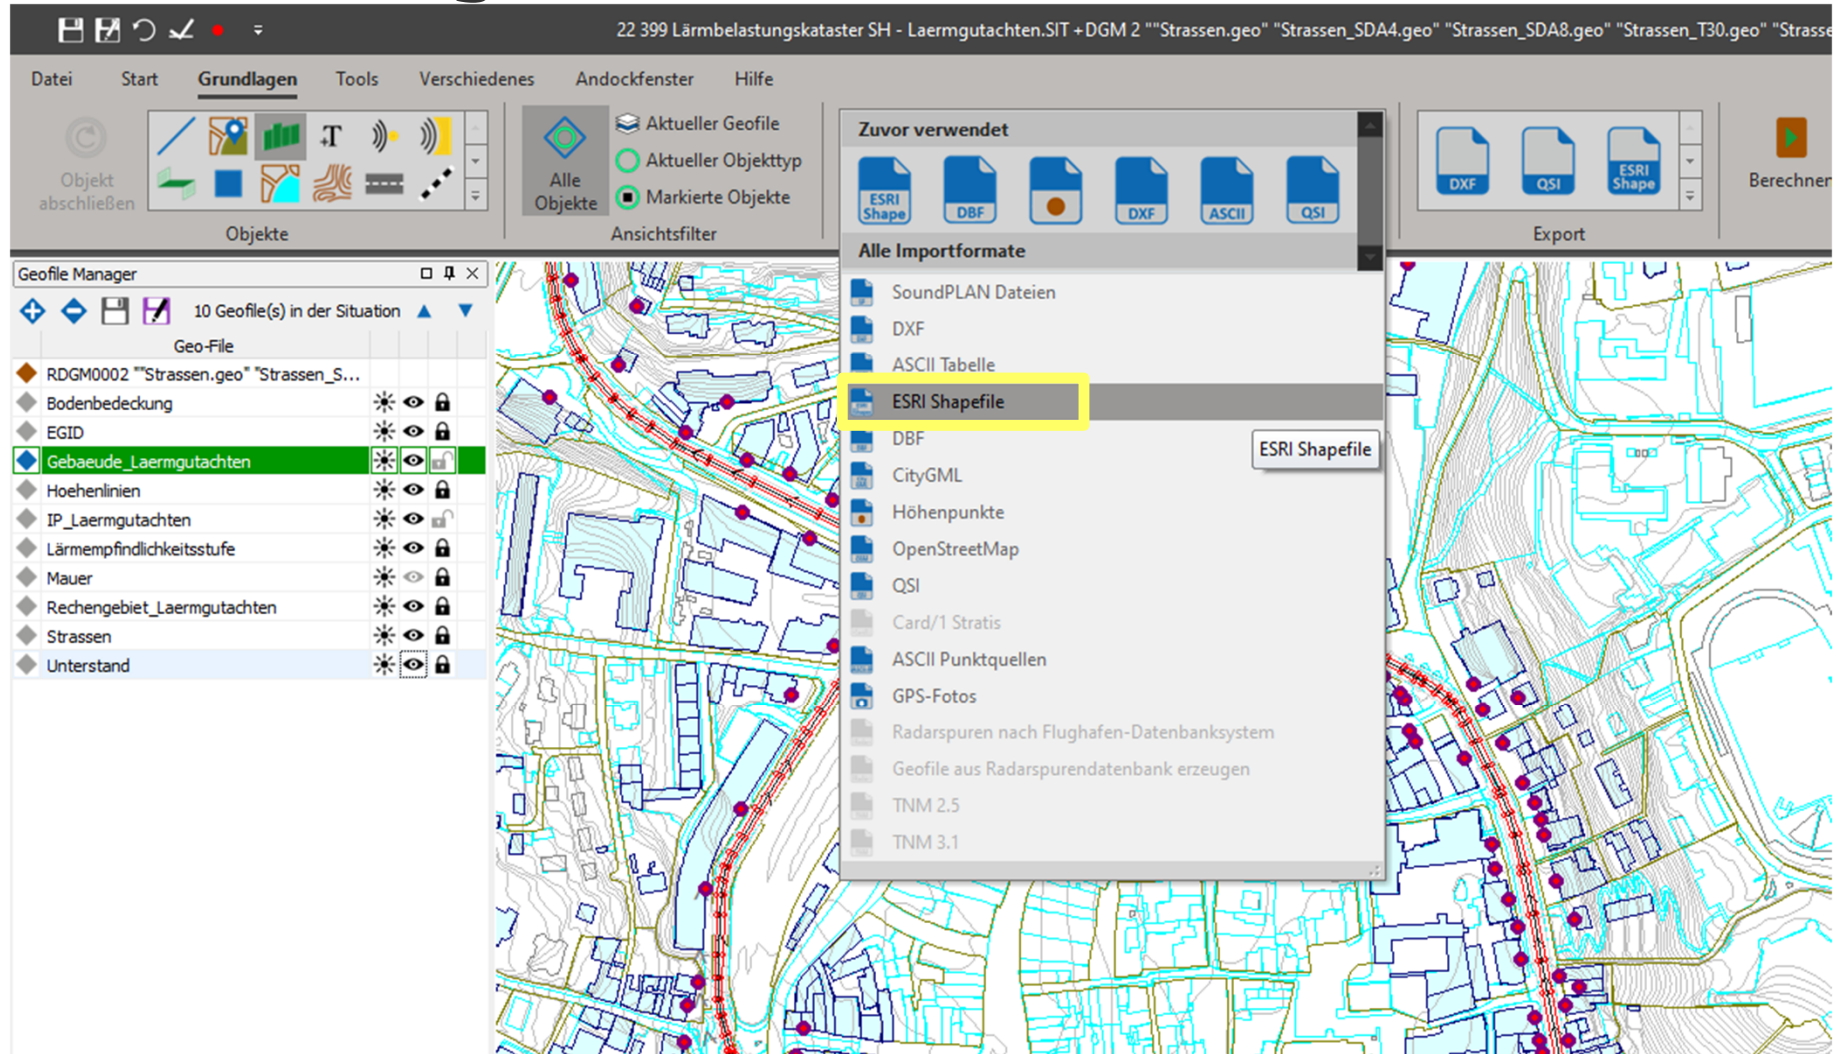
22 399 Lärmbelastungskataster SH - Laermgutachten.SIT +DGM 2 ""Strassen.geo" "Strassen_SDA4.geo" "Strassen_SDA8.geo" "Strassen_T30.geo" "Strasse

Datei Start Grundlagen Tools Verschiedenes Andockfenster Hilfe

Objekt abschließen

Objekte

Alle Objekte

Aktueller Geofile
Aktueller Objekttyp
Markierte Objekte

Ansichtsfilter

Zuvor verwendet

ESRI Shape DBF DXF ASCII QSI

Alle Importformate

SoundPLAN Dateien
DXF
ASCII Tabelle
ESRI Shapefile
DBF
CityGML
Höhenpunkte
OpenStreetMap
QSI
Card/1 Stratis
ASCII Punktquellen
GPS-Fotos
Radarspuren nach Flughafen-Datenbanksystem
Geofile aus Radarspurendatenbank erzeugen
TNM 2.5
TNM 3.1

ESRI Shapefile

DXF QSI ESRI Shape

Export

Berechnen

Geofile Manager

10 Geofile(s) in der Situation

Geo-File

RDGM0002 ""Strassen.geo" "Strassen_S...
Bodenbedeckung
EGID
Gebaeude_Laermgutachten
Hoehenlinien
IP_Laermgutachten
Lärmempfindlichkeitsstufe
Mauer
Rechengebiet_Laermgutachten
Strassen
Unterstand